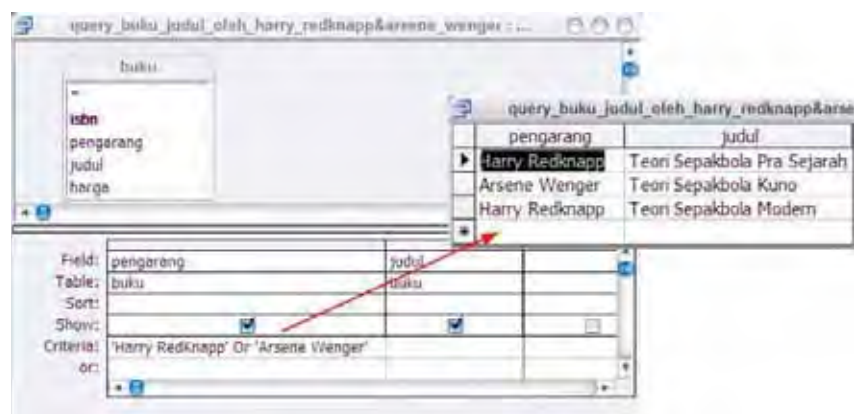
query_buku_judul_oleh_harry_redknapp&arsene_wenger : ...

buku
*
isbn
pengarang
judul
harga

| Field: | pengarang | judul | |
|---|---|---|---|
| Table: | buku | buku | |
| Sort: | | | |
| Show: | ☑ | ☑ | ☐ |
| Criteria: | 'Harry RedKnapp' Or 'Arsene Wenger' | | |
| or: | | | |

query_buku_judul_oleh_harry_redknapp&arse

| pengarang | judul |
|---|---|
| Harry Redknapp | Teori Sepakbola Pra Sejarah |
| Arsene Wenger | Teori Sepakbola Kuno |
| Harry Redknapp | Teori Sepakbola Modern |